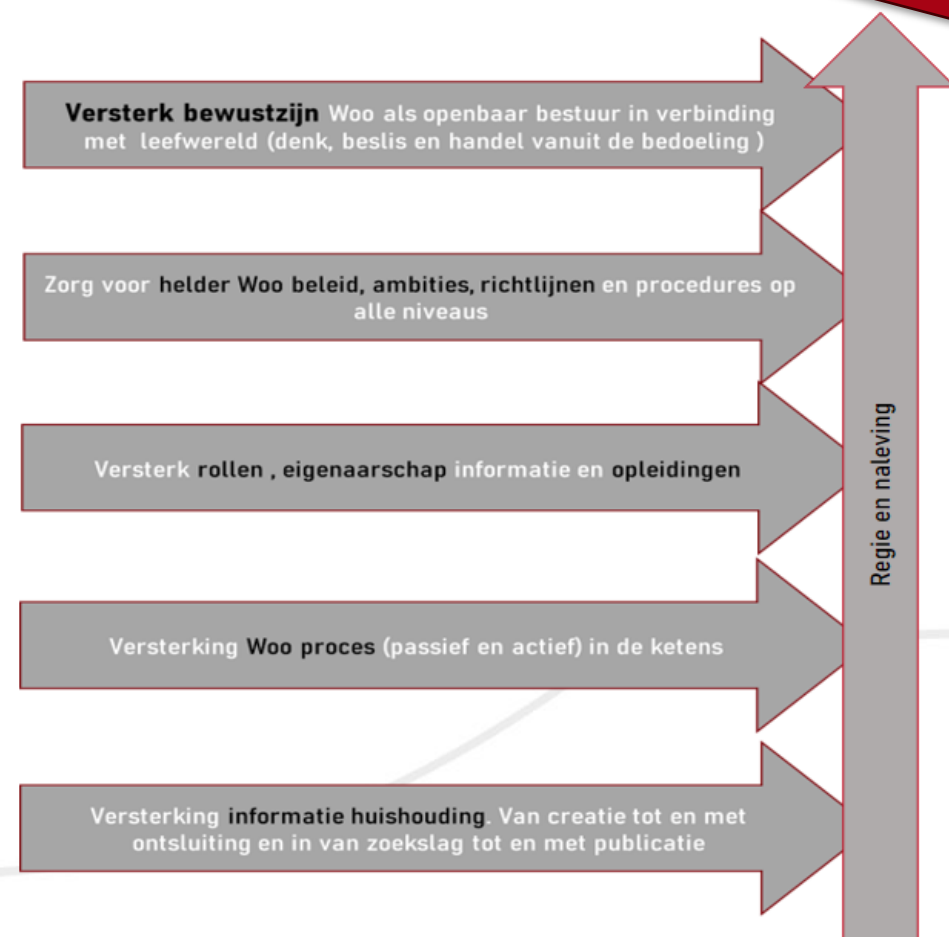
Versterk bewustzijn Woo als openbaar bestuur in verbinding met leefwereld (denk, beslis en handel vanuit de bedoeling )

Zorg voor helder Woo beleid, ambities, richtlijnen en procedures op alle niveaus

Versterk rollen , eigenaarschap informatie en opleidingen

Versterking Woo proces (passief en actief) in de ketens

Versterking informatie huishouding. Van creatie tot en met ontsluiting en in van zoekslag tot en met publicatie

Regie en naleving